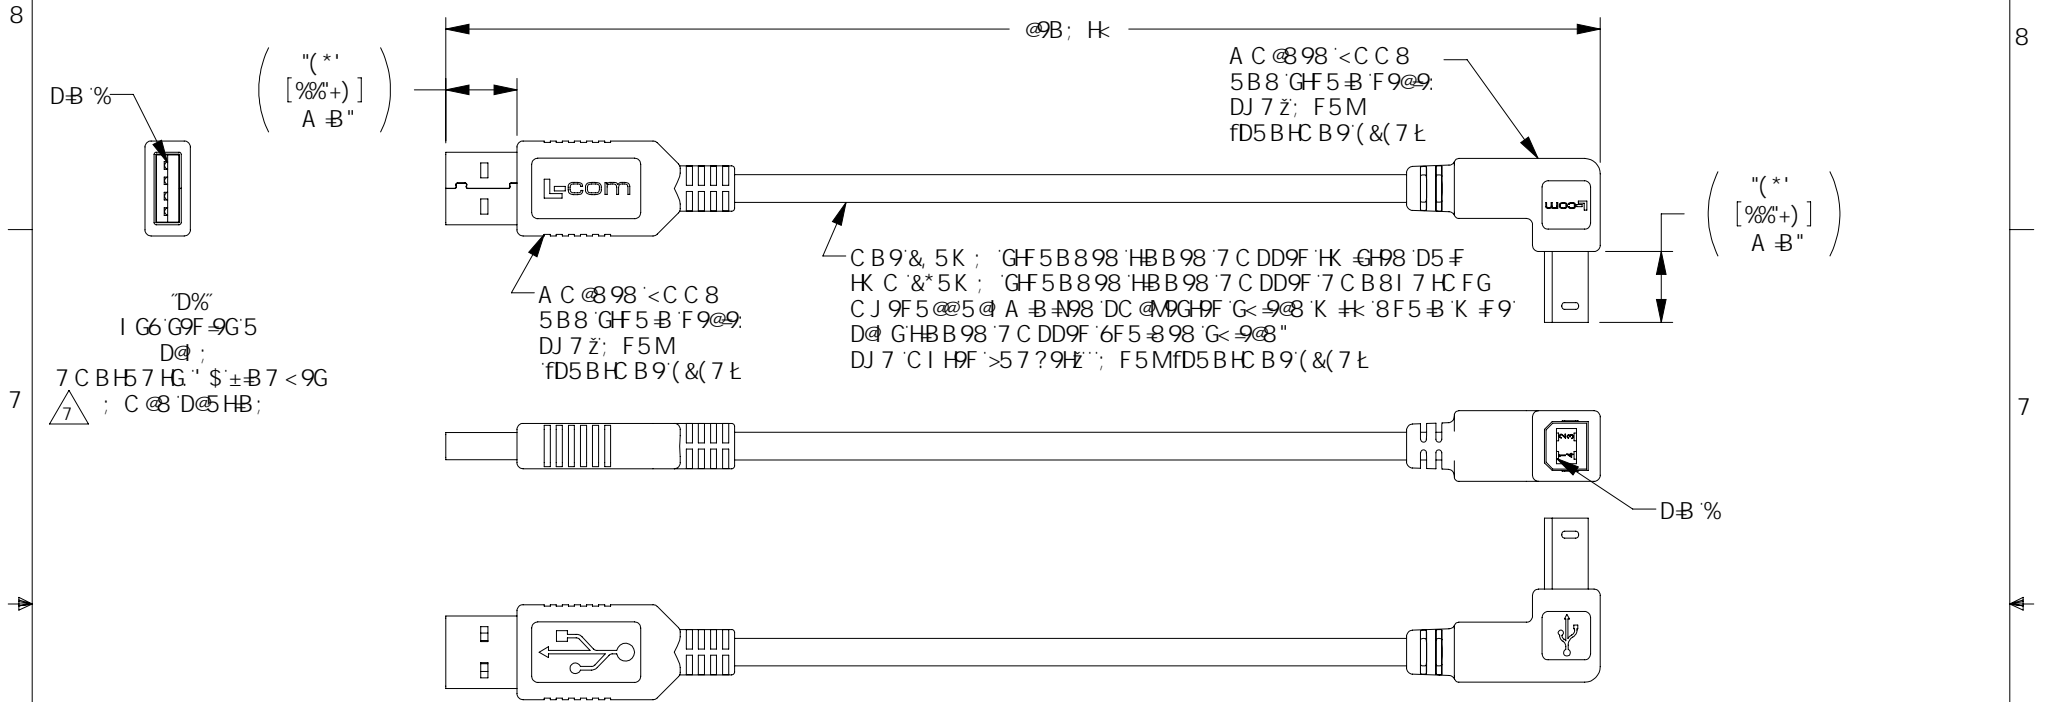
8

8

@9B; Hk

"(*'
[%%"+)]
A ⫫B"

D⫫B %

A C @8 98 <C C 8
5B8 GHF5⫫B F9@9:
DJ 7ž; F5M
fD5BHC B9 (&(7Ł

L-com

"(*'
[%%"+)]
A ⫫B"

C B9 &, 5K ; GHF5B8 98 HB B98 7 C DD9F HK ⫫GH98 D5⫫F
HK C &*5K ; GHF5B8 98 HB B98 7 C DD9F 7 C B8I 7 HC FG
C J9F5@@5@ A ⫫B⫫N98 DC @MGH9F G<⫫9@8 K ⫫HK 8F5⫫B K ⫫F9
D@ GHB B98 7 C DD9F 6F5⫫898 G<⫫9@8"
DJ 7 C I H9F >57 ?9Hž ; F5MfD5BHC B9 (&(7Ł

A C @8 98 <C C 8
5B8 GHF5⫫B F9@9:
DJ 7ž; F5M
fD5BHC B9 (&(7Ł

"D%"
I G6 G9F⫫9G 5
D@ ;
7 C BH57 HG" $ ±B7 <9G
7 ; C @8 D@5HB;

7

7

D⫫B %